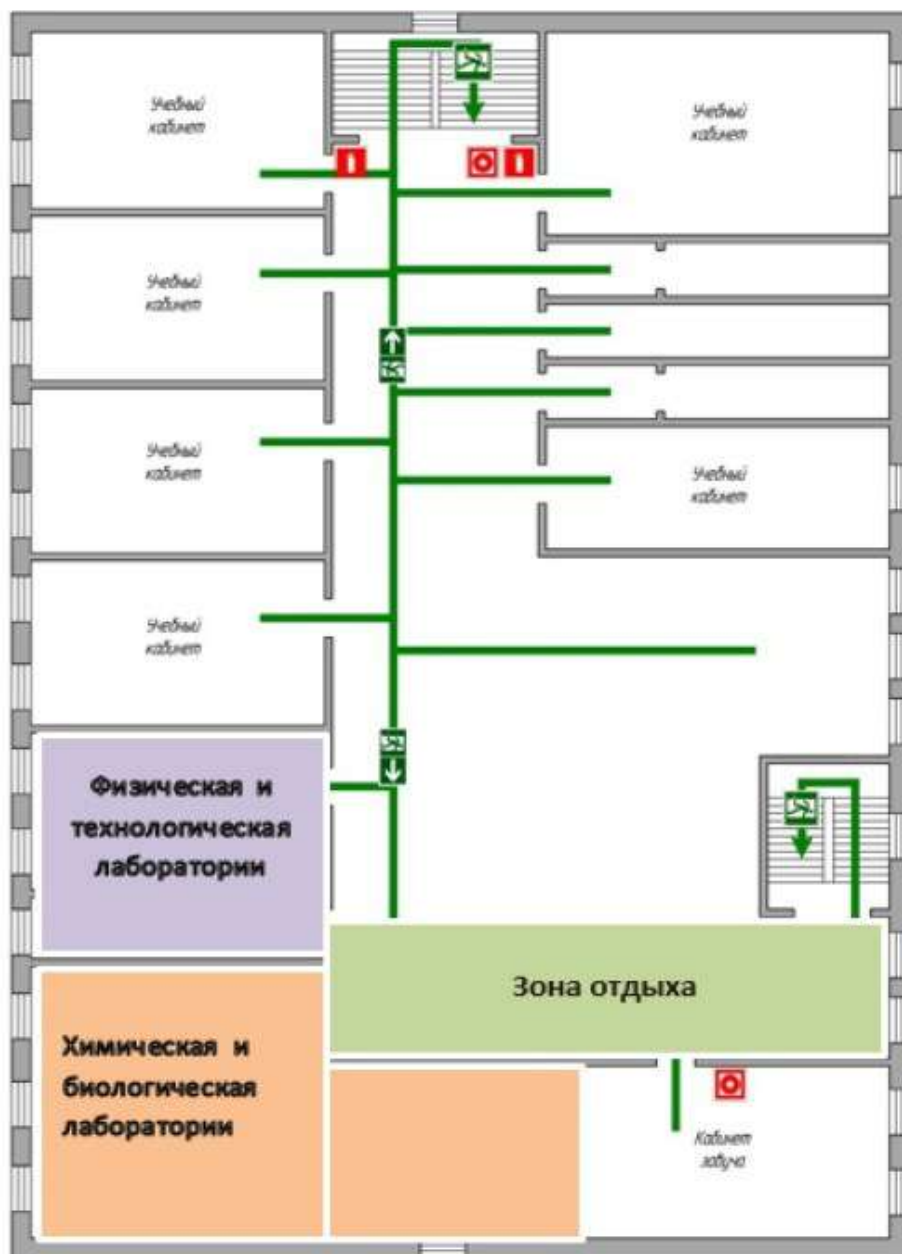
Учебный кабинет

Учебный кабинет

Учебный кабинет

Учебный кабинет

Учебный кабинет

Учебный кабинет

Физическая и технологическая лаборатории

Зона отдыха

Химическая и биологическая лаборатории

Кабинет завуча